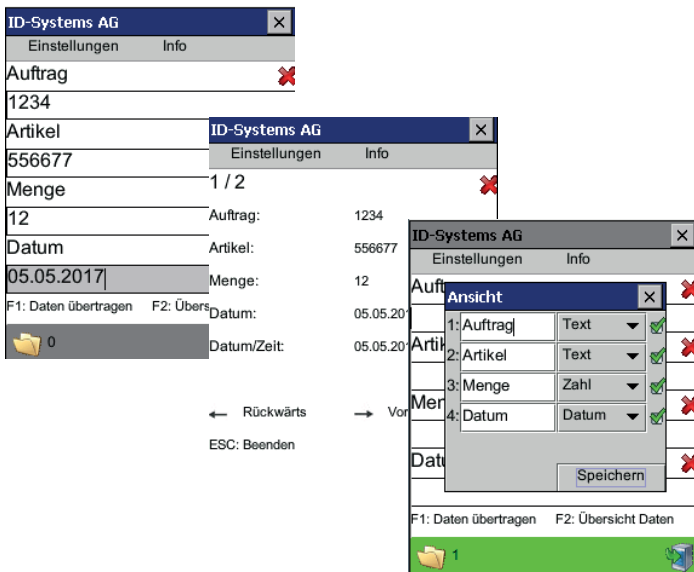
ID-Systems AG
Einstellungen Info
Auftrag
1234
Artikel
556677
Menge
12
Datum
05.05.2017
F1: Daten übertragen F2: Übers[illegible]
0

ID-Systems AG
Einstellungen Info
1 / 2
Auftrag: 1234
Artikel: 556677
Menge: 12
Datum: 05.05.201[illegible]
Datum/Zeit: 05.05.201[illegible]
← Rückwärts → Vor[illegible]
ESC: Beenden

ID-Systems AG
Einstellungen Info
Auf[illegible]
Artik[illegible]
Men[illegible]
Datu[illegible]
Ansicht
1: Auftrag | Text
2: Artikel | Text
3: Menge | Zahl
4: Datum | Datum
Speichern
F1: Daten übertragen F2: Übersicht Daten
1